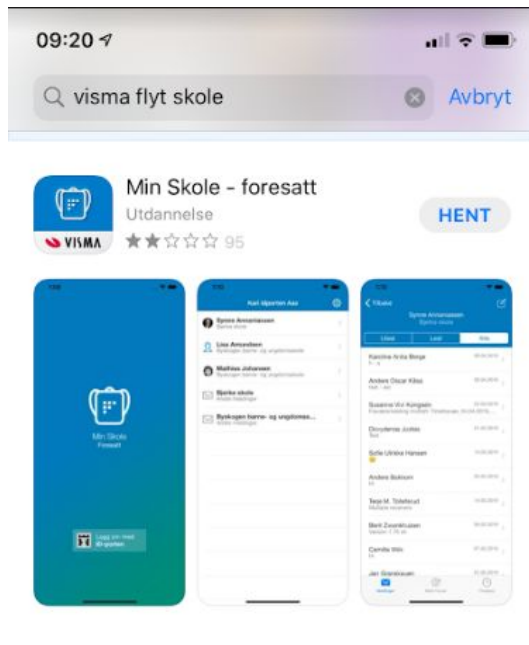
09:20

visma flyt skole

Avbryt

Min Skole - foresatt

Utdannelse

VISMA

95

HENT

Min Skole
Foresatt

Logg inn med ID-porten

Aud Iljsorton Aas

Synne Annamassen

Lisa Amundsen

Mathias Johansen

Bjerke skole

Byskogen barne- og ungdomss...

Tilbake

Synne Annamassen
Bjerke skole

Karolina Anita Berge

Anders Oscar Kläss

Susanne Vivi Kongsen

Christoffer Jordan

Sofie Ulrika Hansen

Anders Bekkum

Terje M. Tollefsrud

Berit Zwankhuizen

Camilla Wik

Jan Granheuen